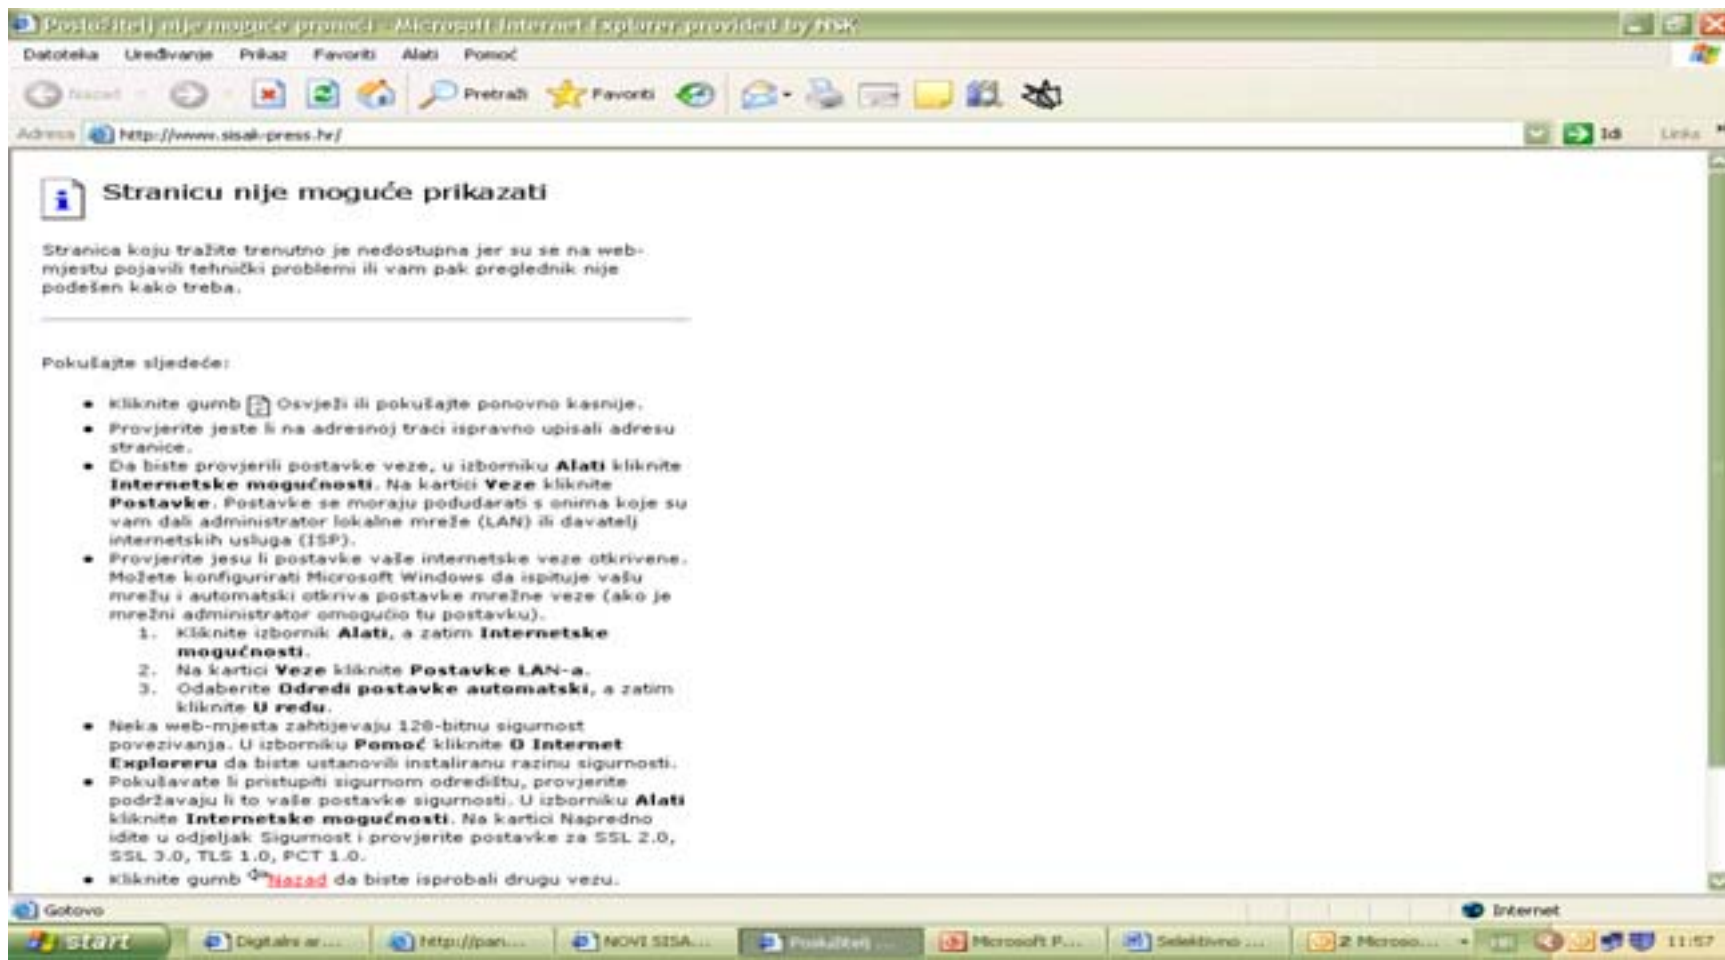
Poslužitelj nije moguće pronaći - Microsoft Internet Explorer provided by NSK

Datoteka Uređivanje Prikaz Favoriti Alati Pomoć

Natrag Pretraži Favoriti

Adresa http://www.sisak-press.hr/ Idi Links

Stranicu nije moguće prikazati

Stranica koju tražite trenutno je nedostupna jer su se na web-mjestu pojavili tehnički problemi ili vam pak preglednik nije podešen kako treba.

Pokušajte sljedeće:

- Kliknite gumb Osvježi ili pokušajte ponovno kasnije.
- Provjerite jeste li na adresnoj traci ispravno upisali adresu stranice.
- Da biste provjerili postavke veze, u izborniku **Alati** kliknite **Internetske mogućnosti**. Na kartici **Veze** kliknite **Postavke**. Postavke se moraju podudarati s onima koje su vam dali administrator lokalne mreže (LAN) ili davatelj internetskih usluga (ISP).
- Provjerite jesu li postavke vaše internetske veze otkrivene. Možete konfigurirati Microsoft Windows da ispituje vašu mrežu i automatski otkriva postavke mrežne veze (ako je mrežni administrator omogućio tu postavku).
  1. Kliknite izbornik **Alati**, a zatim **Internetske mogućnosti**.
  2. Na kartici **Veze** kliknite **Postavke LAN-a**.
  3. Odaberite **Odredi postavke automatski**, a zatim kliknite **U redu**.
- Neka web-mjesta zahtijevaju 128-bitnu sigurnost povezivanja. U izborniku **Pomoć** kliknite **O Internet Exploreru** da biste ustanovili instaliranu razinu sigurnosti.
- Pokušavate li pristupiti sigurnom odredištu, provjerite podržavaju li to vaše postavke sigurnosti. U izborniku **Alati** kliknite **Internetske mogućnosti**. Na kartici Napredno idite u odjeljak Sigurnost i provjerite postavke za SSL 2.0, SSL 3.0, TLS 1.0, PCT 1.0.
- Kliknite gumb Nazad da biste isprobali drugu vezu.

Gotovo Internet

start Digitalni ar... http://pan... NOVI SISA... Poslužitelj ... Microsoft P... Selektivno ... 2 Microso... 11:57